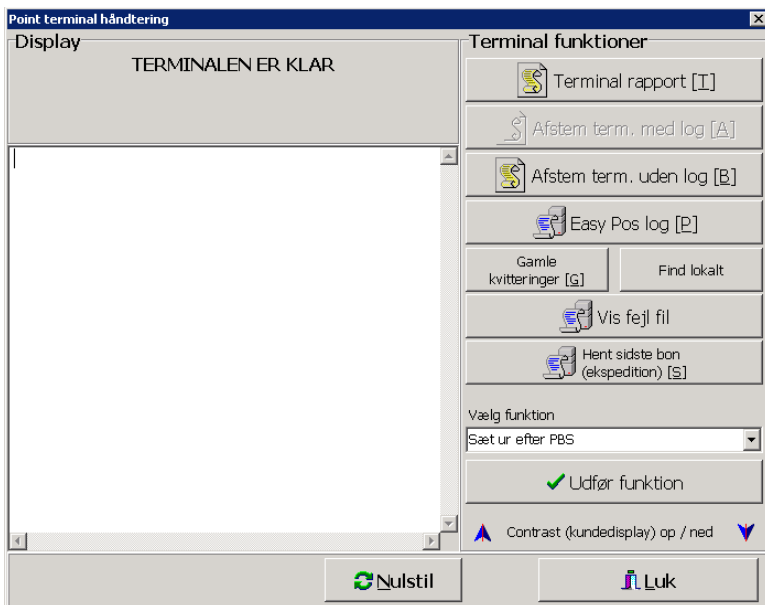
Point terminal håndtering

Display

TERMINALEN ER KLAR

Terminal funktioner

Terminal rapport [T]

Afstem term. med log [A]

Afstem term. uden log [B]

Easy Pos log [P]

Gamle kvitteringer [G]

Find lokalt

Vis fejl fil

Hent sidste bon (ekspedition) [S]

Vælg funktion

Sæt ur efter PBS

Udfør funktion

Contrast (kundedisplay) op / ned

Nulstil

Luk